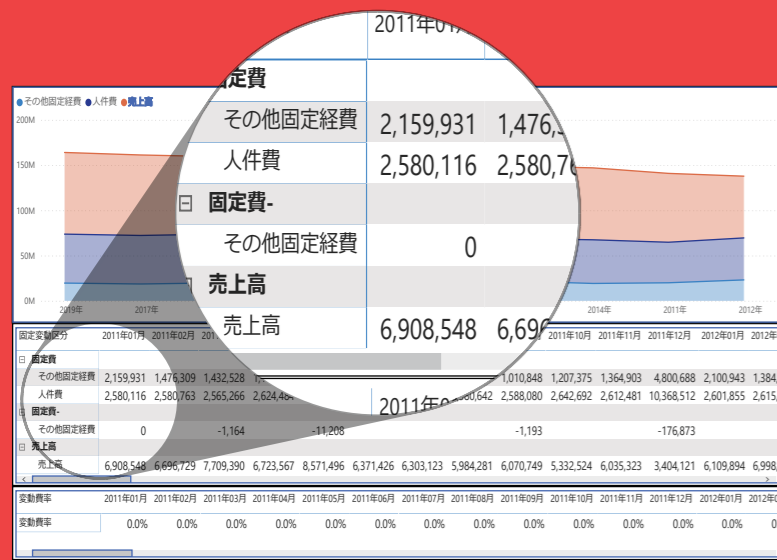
2011年01

固定費
その他固定経費 2,159,931 1,476,
人件費 2,580,116 2,580,7
⊟ 固定費-
その他固定経費 0
⊟ 売上高
売上高 6,908,548 6,69

● その他固定経費 ● 人件費 ● 売上高

200M
150M
100M
50M
0M

2019年 2017年 2014年 2011年 2012年

| 固定変動区分 | 2011年01月 | 2011年02月 | 201 | | | | | | 2011年10月 | 2011年11月 | 2011年12月 | 2012年01月 | 2012年 |
|---|---|---|---|---|---|---|---|---|---|---|---|---|---|
| ⊟ 固定費 | | | | | | | | | | | | | |
| その他固定経費 | 2,159,931 | 1,476,309 | 1,432,528 | 1, | | | | 1,010,848 | 1,207,375 | 1,364,903 | 4,800,688 | 2,100,943 | 1,384 |
| 人件費 | 2,580,116 | 2,580,763 | 2,565,266 | 2,624,484 | | | 2011年0 | 642 | 2,588,080 | 2,642,692 | 2,612,481 | 10,368,512 | 2,601,855 | 2,619 |
| ⊟ 固定費- | | | | | | | | | | | | | |
| その他固定経費 | 0 | | -1,164 | | -11,208 | | | | -1,193 | | | -176,873 | |
| ⊟ 売上高 | | | | | | | | | | | | | |
| 売上高 | 6,908,548 | 6,696,729 | 7,709,390 | 6,723,567 | 8,571,496 | 6,371,426 | 6,303,123 | 5,984,281 | 6,070,749 | 5,332,524 | 6,035,323 | 3,404,121 | 6,109,894 | 6,998 |

| 変動費率 | 2011年01月 | 2011年02月 | 2011年03月 | 2011年04月 | 2011年05月 | 2011年06月 | 2011年07月 | 2011年08月 | 2011年09月 | 2011年10月 | 2011年11月 | 2011年12月 | 2012年01月 | 2012年 |
|---|---|---|---|---|---|---|---|---|---|---|---|---|---|---|
| 変動費率 | 0.0% | 0.0% | 0.0% | 0.0% | 0.0% | 0.0% | 0.0% | 0.0% | 0.0% | 0.0% | 0.0% | 0.0% | 0.0% | 0. |